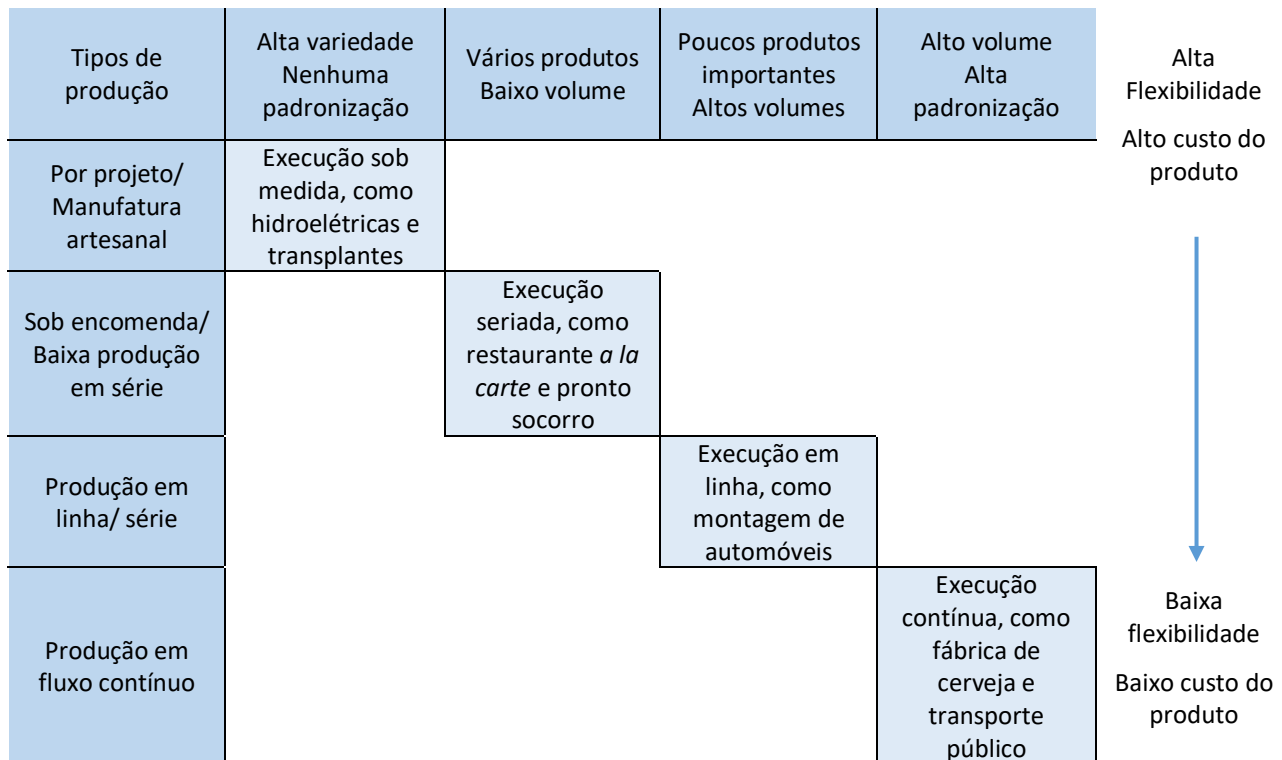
| Tipos de produção | Alta variedade Nenhuma padronização | Vários produtos Baixo volume | Poucos produtos importantes Altos volumes | Alto volume Alta padronização |
|---|---|---|---|---|
| Por projeto/ Manufatura artesanal | Execução sob medida, como hidroelétricas e transplantes | | | |
| Sob encomenda/ Baixa produção em série | | Execução seriada, como restaurante *a la carte* e pronto socorro | | |
| Produção em linha/ série | | | Execução em linha, como montagem de automóveis | |
| Produção em fluxo contínuo | | | | Execução contínua, como fábrica de cerveja e transporte público |

Alta Flexibilidade

Alto custo do produto

Baixa flexibilidade

Baixo custo do produto